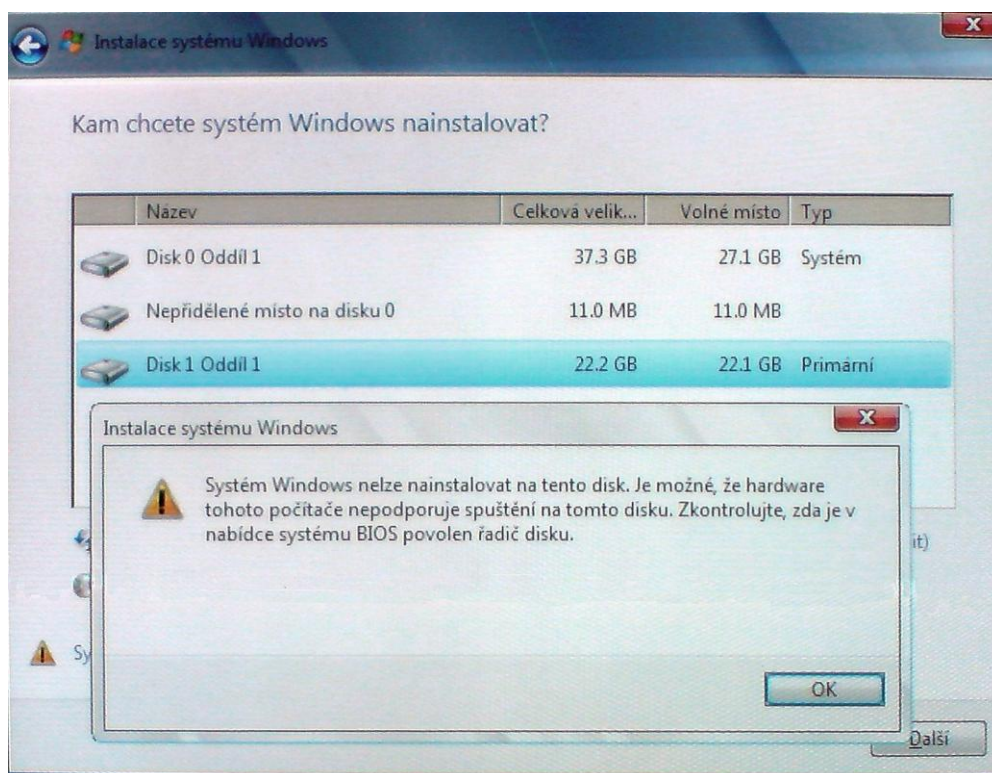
Instalace systému Windows

Kam chcete systém Windows nainstalovat?

| Název | Celková velik... | Volné místo | Typ |
|---|---|---|---|
| Disk 0 Oddíl 1 | 37.3 GB | 27.1 GB | Systém |
| Nepřidělené místo na disku 0 | 11.0 MB | 11.0 MB | |
| Disk 1 Oddíl 1 | 22.2 GB | 22.1 GB | Primární |

Instalace systému Windows

Systém Windows nelze nainstalovat na tento disk. Je možné, že hardware tohoto počítače nepodporuje spuštění na tomto disku. Zkontrolujte, zda je v nabídce systému BIOS povolen řadič disku.

OK

it)

Sy

Další